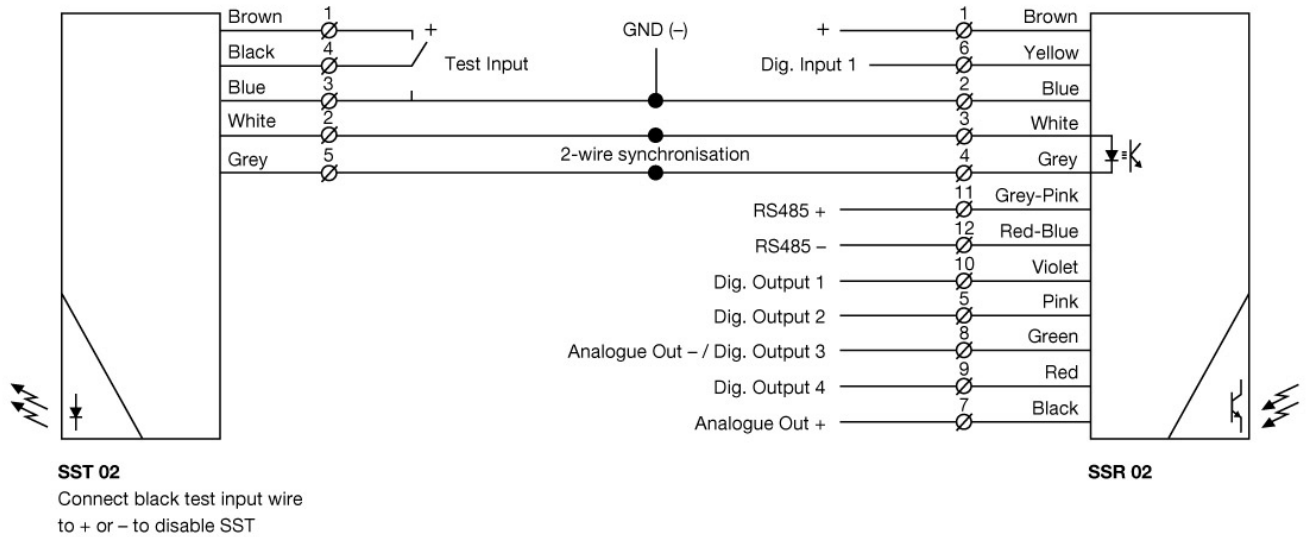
Brown 1
Black 4
Blue 3
White 2
Grey 5

+
Test Input

GND (–)

2-wire synchronisation

+ 1 Brown
Dig. Input 1 6 Yellow
2 Blue
3 White
4 Grey
RS485 + 11 Grey-Pink
RS485 – 12 Red-Blue
Dig. Output 1 10 Violet
Dig. Output 2 5 Pink
Analogue Out – / Dig. Output 3 8 Green
Dig. Output 4 9 Red
Analogue Out + 7 Black

SST 02
Connect black test input wire to + or – to disable SST

SSR 02